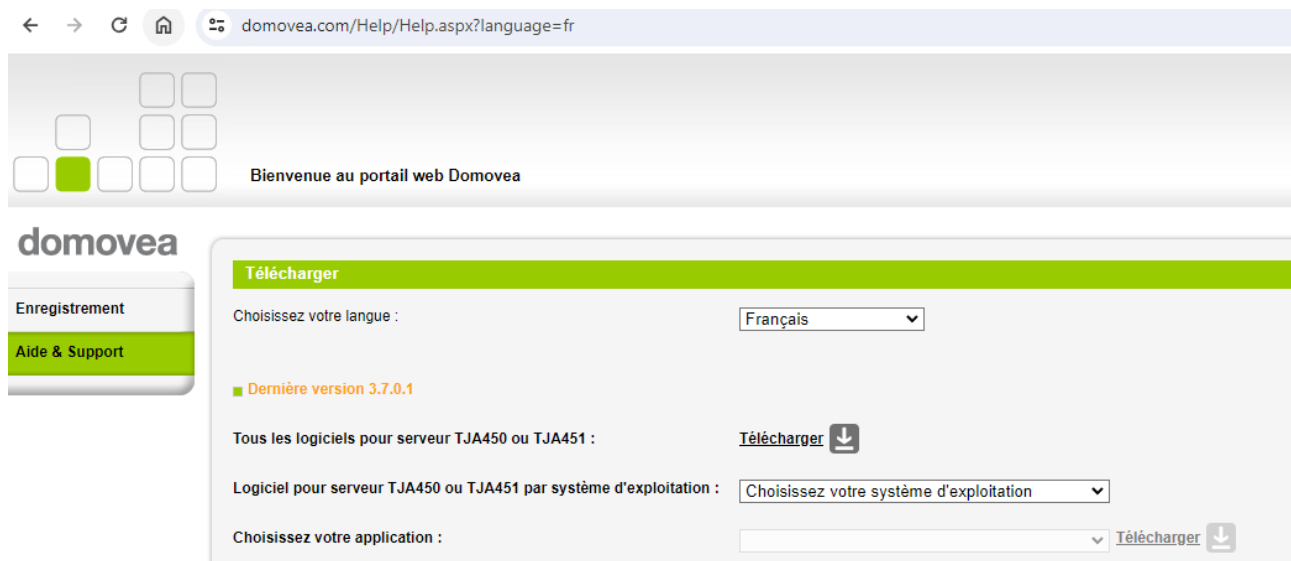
domovea.com/Help/Help.aspx?language=fr

Bienvenue au portail web Domovea

domovea

Enregistrement

Aide & Support

Télécharger

Choisissez votre langue :

Français

Dernière version 3.7.0.1

Tous les logiciels pour serveur TJA450 ou TJA451 :

Télécharger

Logiciel pour serveur TJA450 ou TJA451 par système d'exploitation :

Choisissez votre système d'exploitation

Choisissez votre application :

Télécharger